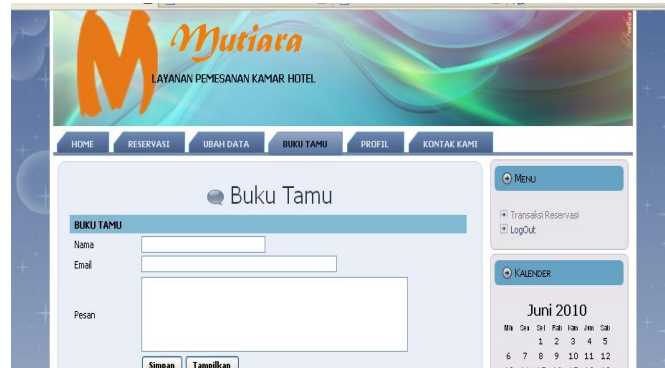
M Mutiara
LAYANAN PEMESANAN KAMAR HOTEL

HOME RESERVASI UBAH DATA BUKU TAMU PROFIL KONTAK KAMI

Buku Tamu

BUKU TAMU

Nama

Email

Pesan

Simpan Tampilkan

MENU

Transaksi Reservasi
LogOut

KALENDER

Juni 2010

| Min | Sen | Sel | Rab | Kam | Jum | Sab |
|---|---|---|---|---|---|---|
| | | 1 | 2 | 3 | 4 | 5 |
| 6 | 7 | 8 | 9 | 10 | 11 | 12 |